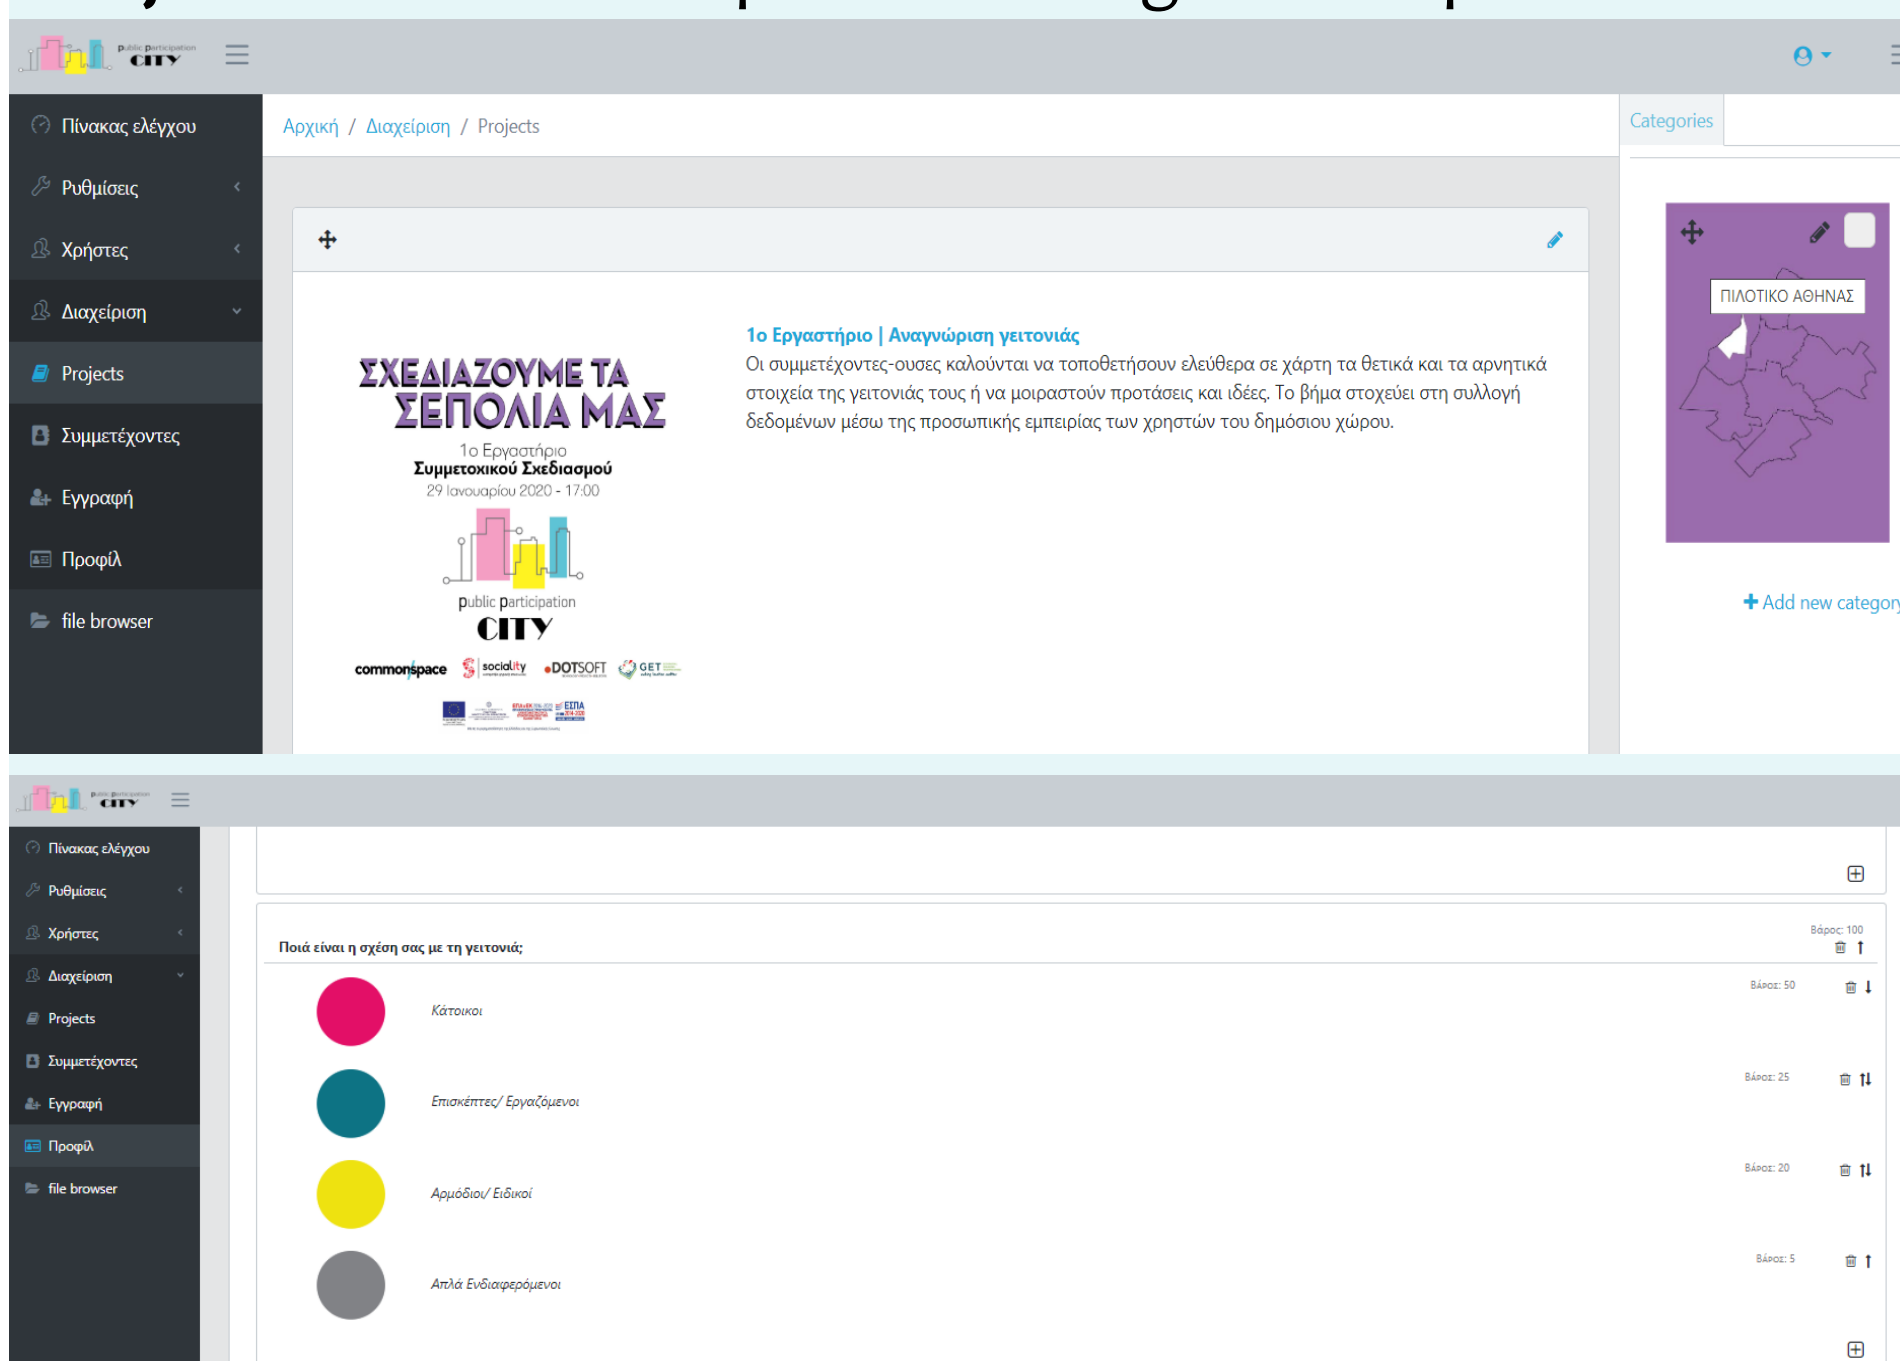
public participation CITY

Πίνακας ελέγχου
Ρυθμίσεις
Χρήστες
Διαχείριση
Projects
Συμμετέχοντες
Εγγραφή
Προφίλ
file browser

Αρχική / Διαχείριση / Projects

ΣΧΕΔΙΑΖΟΥΜΕ ΤΑ ΣΕΠΟΛΙΑ ΜΑΣ
1ο Εργαστήριο
Συμμετοχικού Σχεδιασμού
29 Ιανουαρίου 2020 - 17:00
public participation
CITY
commonspace sociality DOTSOFT GET

1ο Εργαστήριο | Αναγνώριση γειτονιάς
Οι συμμετέχοντες-ουσες καλούνται να τοποθετήσουν ελεύθερα σε χάρτη τα θετικά και τα αρνητικά στοιχεία της γειτονιάς τους ή να μοιραστούν προτάσεις και ιδέες. Το βήμα στοχεύει στη συλλογή δεδομένων μέσω της προσωπικής εμπειρίας των χρηστών του δημόσιου χώρου.

Categories

ΠΙΛΟΤΙΚΟ ΑΘΗΝΑΣ

+ Add new categor

public participation CITY

Πίνακας ελέγχου
Ρυθμίσεις
Χρήστες
Διαχείριση
Projects
Συμμετέχοντες
Εγγραφή
Προφίλ
file browser

Ποιά είναι η σχέση σας με τη γειτονιά;
Βάρος: 100
Κάτοικοι
Βάρος: 50
Επισκέπτες/ Εργαζόμενοι
Βάρος: 25
Αρμόδιοι/ Ειδικοί
Βάρος: 20
Απλά Ενδιαφερόμενοι
Βάρος: 5